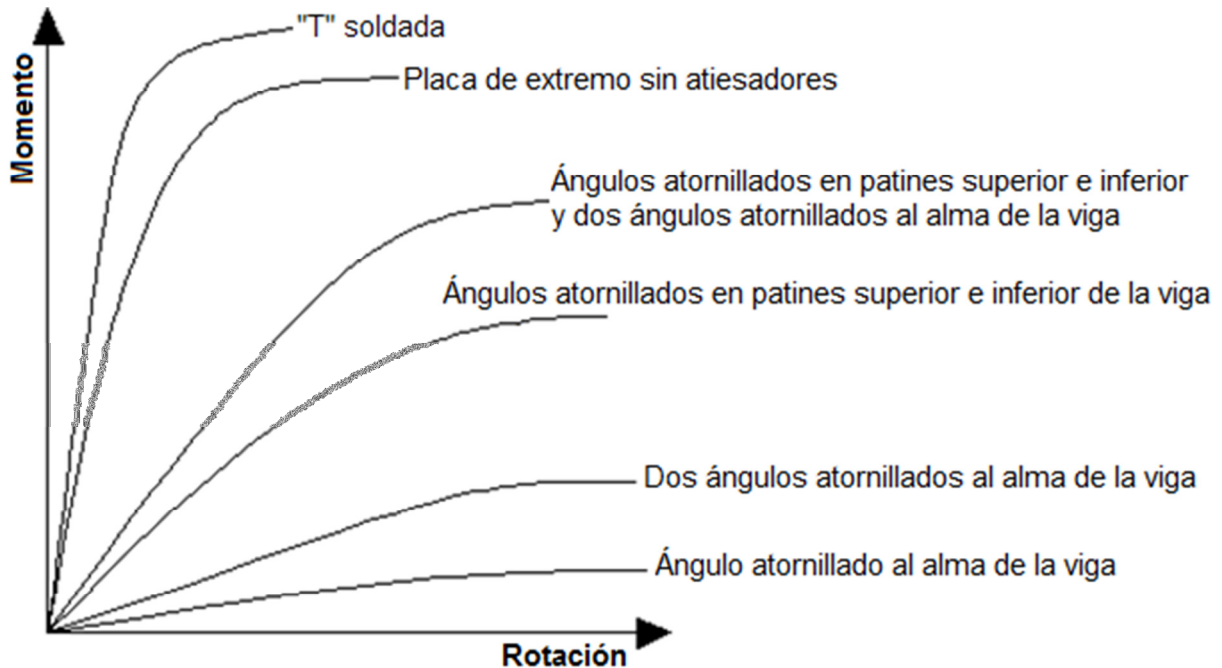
Momento

"T" soldada

Placa de extremo sin atiesadores

Ángulos atornillados en patines superior e inferior y dos ángulos atornillados al alma de la viga

Ángulos atornillados en patines superior e inferior de la viga

Dos ángulos atornillados al alma de la viga

Ángulo atornillado al alma de la viga

Rotación